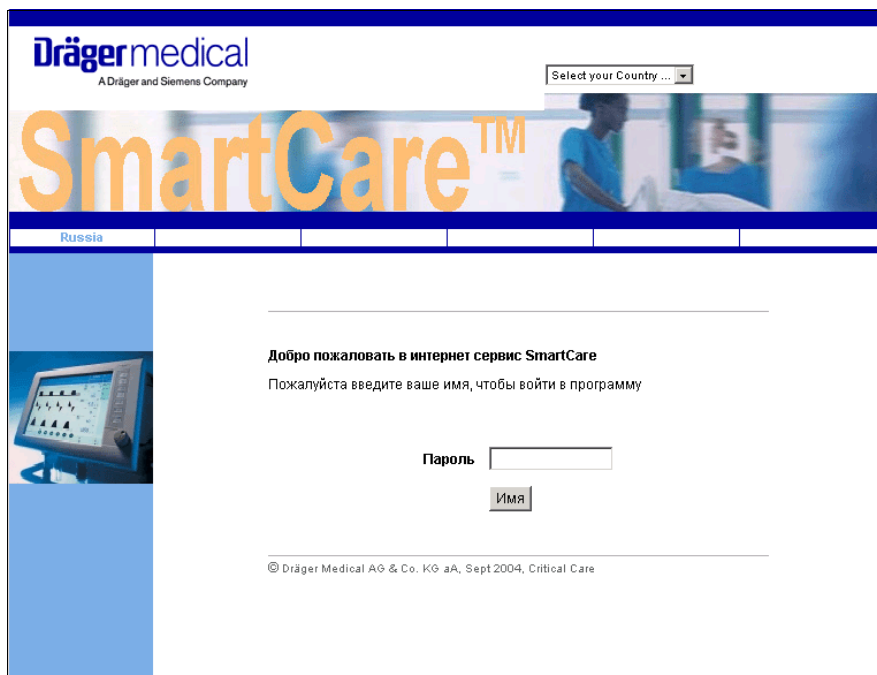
Drägermedical
A Dräger and Siemens Company

Select your Country ...

SmartCare™

Russia

Добро пожаловать в интернет сервис SmartCare

Пожалуйста введите ваше имя, чтобы войти в программу

Пароль

Имя

© Dräger Medical AG & Co. KG aA, Sept 2004, Critical Care